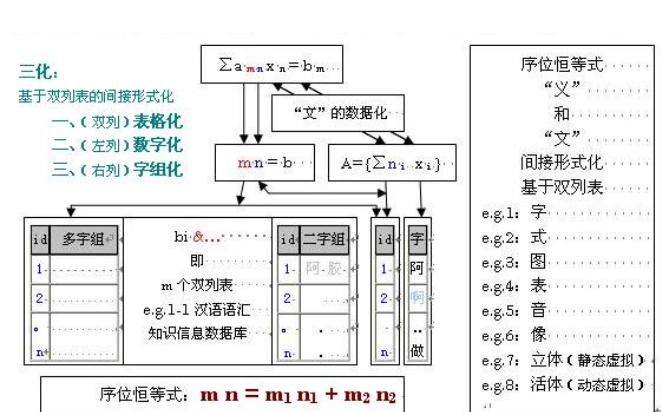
三化：
基于双列表的间接形式化
一、(双列)表格化
二、(左列)数字化
三、(右列)字组化

$\sum a_{mn} x_n = b_m$

"文"的数据化

$mn = b$

$A = \{\sum n_i \cdot x_i\}$

| id | 多字组 |
|---|---|
| 1 | |
| 2 | |
| ∘ | |
| n | |

bi &...
即
m 个双列表
e.g.1-1 汉语语汇
知识信息数据库

| id | 二字组 |
|---|---|
| 1 | 阿 胶 |
| 2 | |
| ∘ | · |
| n | · |

| id |
|---|
| 1 |
| 2 |
| ∘ |
| n |

| 字 |
|---|
| 阿 |
| 啊 |
| .. |
| 做 |

序位恒等式
"义"
和
"文"
间接形式化
基于双列表
e.g.1: 字
e.g.2: 式
e.g.3: 图
e.g.4: 表
e.g.5: 音
e.g.6: 像
e.g.7: 立体(静态虚拟)
e.g.8: 活体(动态虚拟)

序位恒等式: $m\ n = m_1\ n_1 + m_2\ n_2$